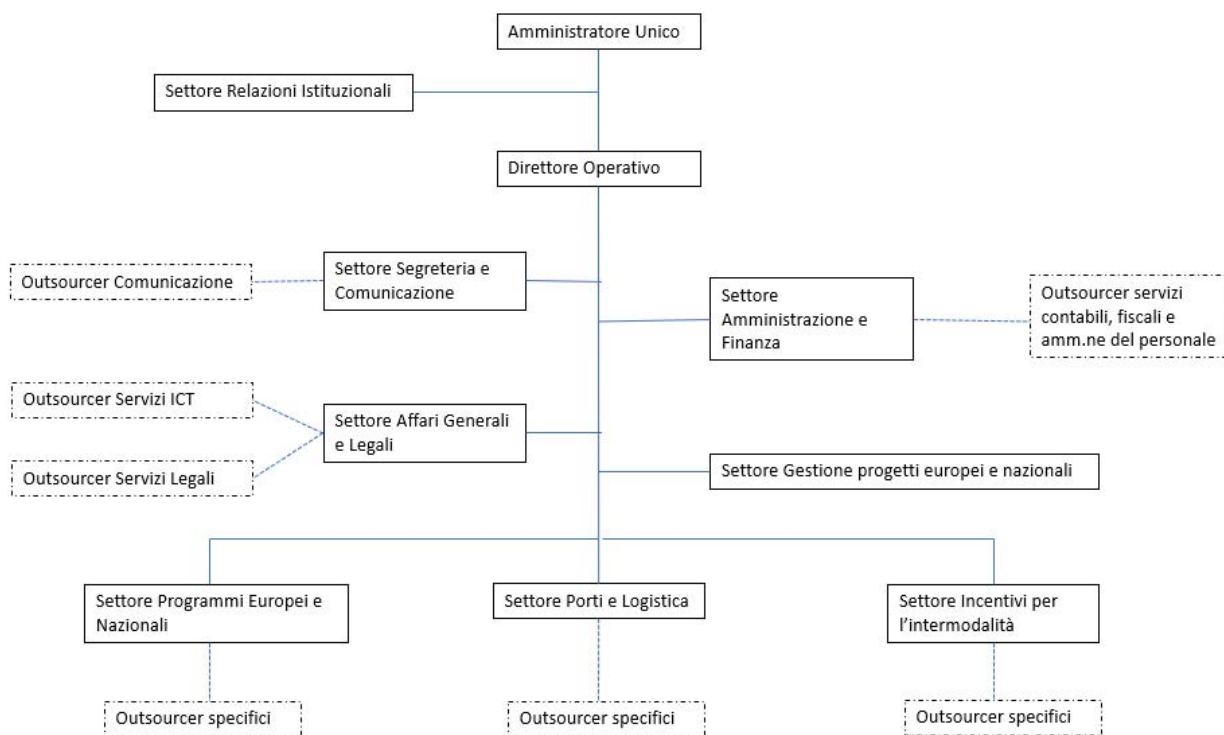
Amministratore Unico

Settore Relazioni Istituzionali

Direttore Operativo

Outsourcer Comunicazione

Settore Segreteria e Comunicazione

Settore Amministrazione e Finanza

Outsourcer servizi contabili, fiscali e amm.ne del personale

Outsourcer Servizi ICT

Outsourcer Servizi Legali

Settore Affari Generali e Legali

Settore Gestione progetti europei e nazionali

Settore Programmi Europei e Nazionali

Settore Porti e Logistica

Settore Incentivi per l'intermodalità

Outsourcer specifici

Outsourcer specifici

Outsourcer specifici